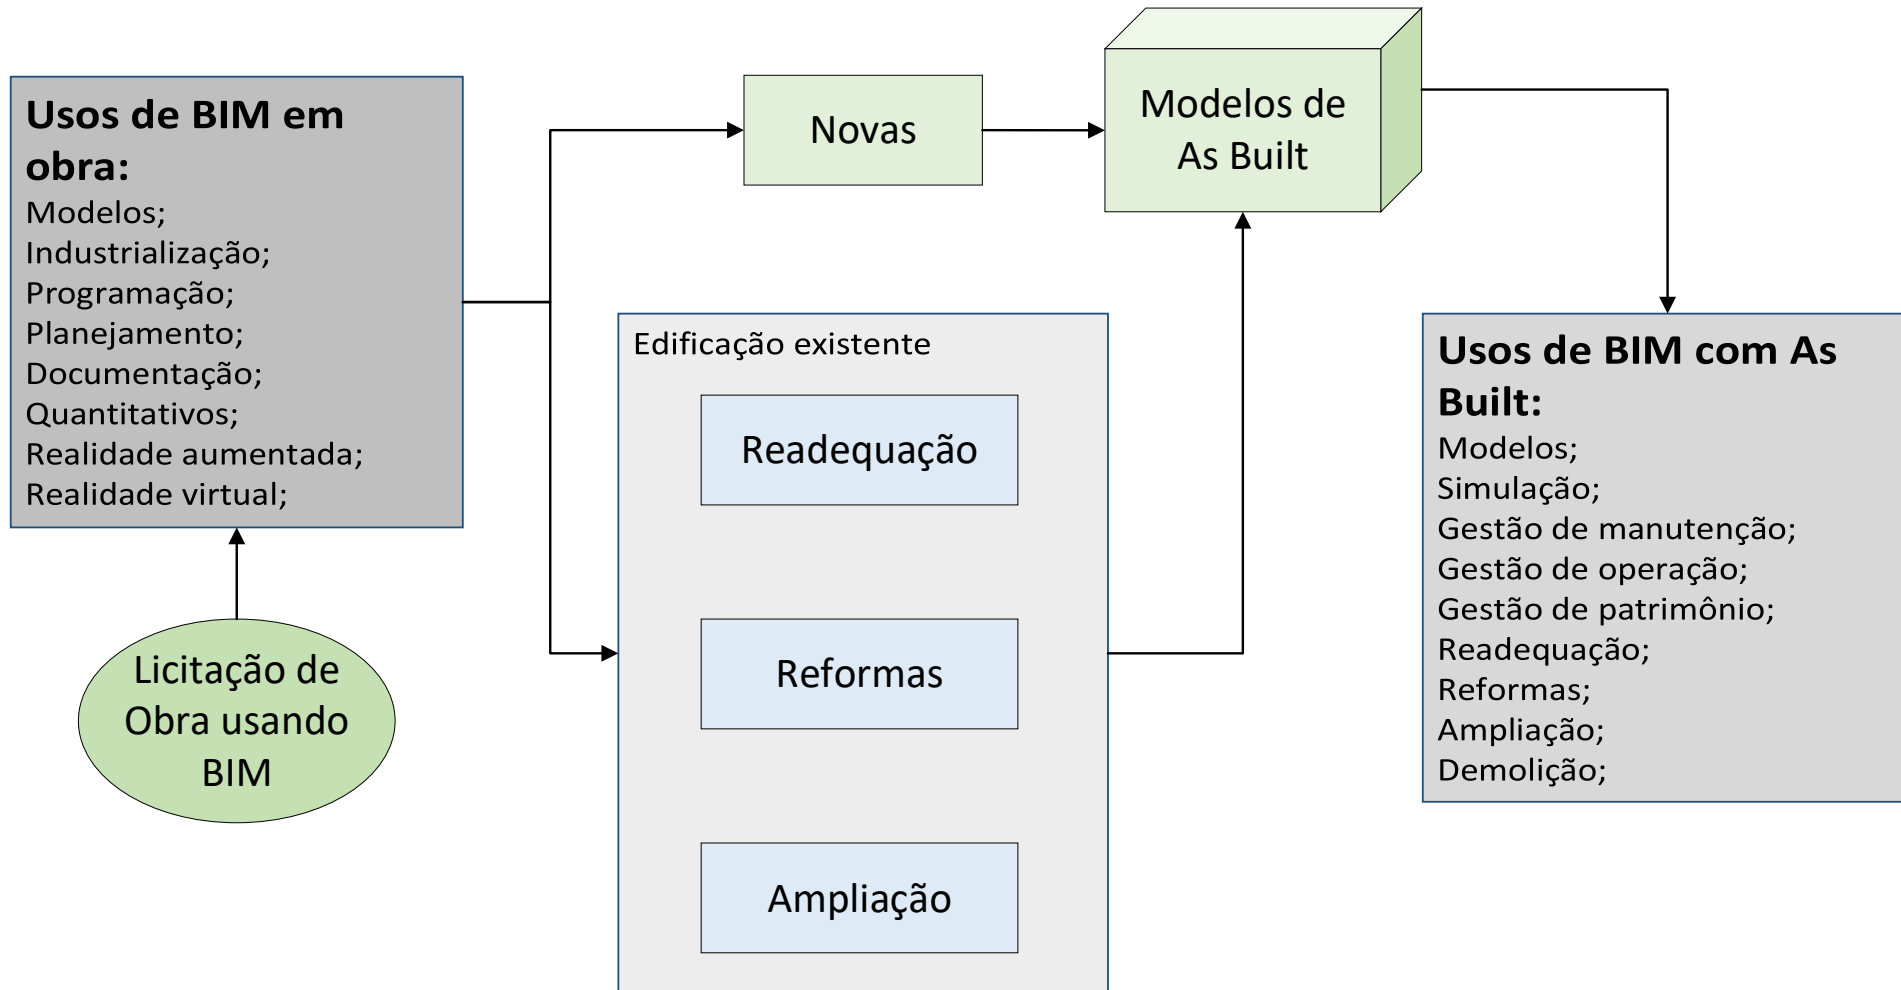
Usos de BIM em obra:
Modelos;
Industrialização;
Programação;
Planejamento;
Documentação;
Quantitativos;
Realidade aumentada;
Realidade virtual;

Licitação de Obra usando BIM

Novas

Modelos de As Built

Edificação existente

Readequação

Reformas

Ampliação

Usos de BIM com As Built:
Modelos;
Simulação;
Gestão de manutenção;
Gestão de operação;
Gestão de patrimônio;
Readequação;
Reformas;
Ampliação;
Demolição;